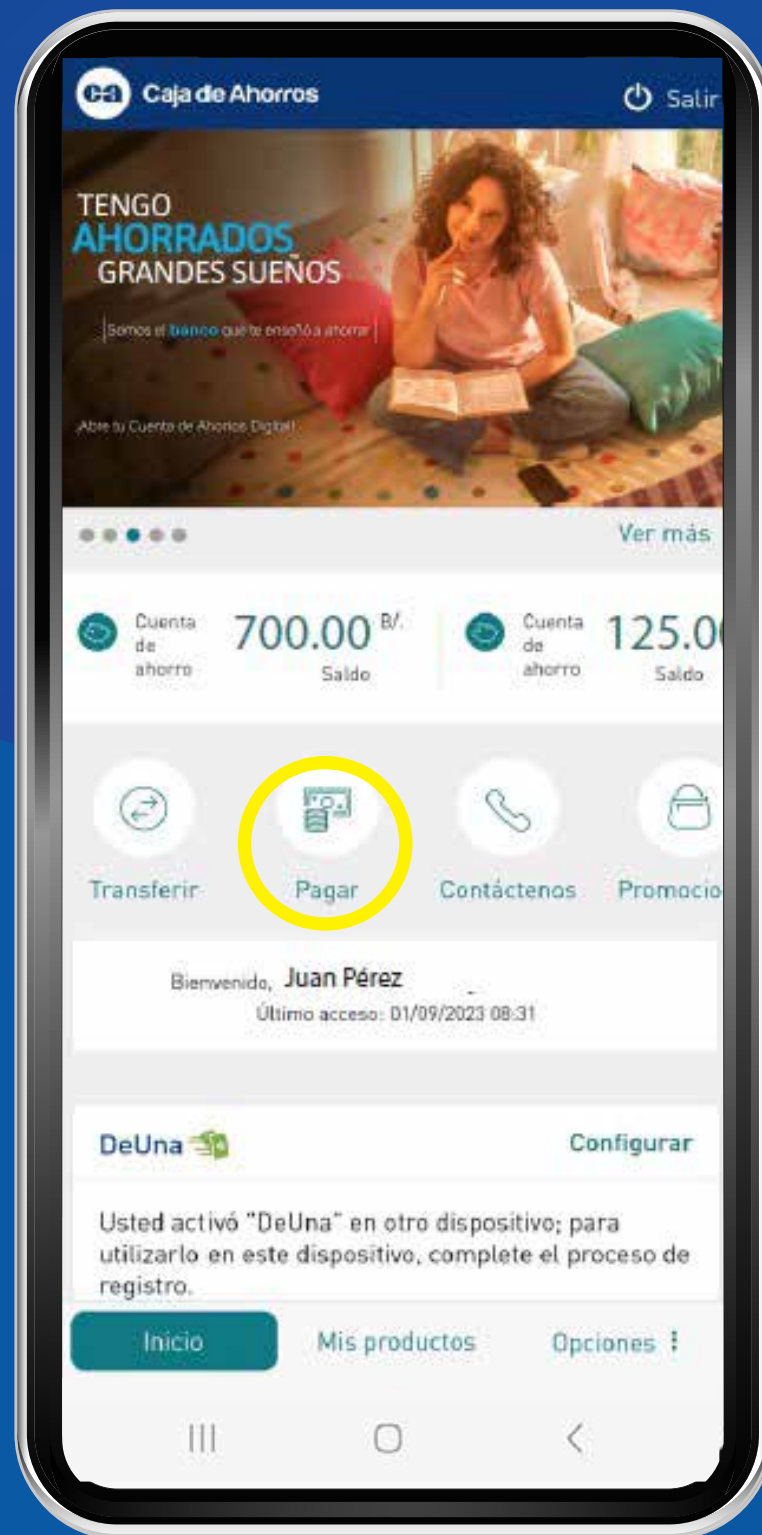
Caja de Ahorros

Salir

TENGO AHORRADOS GRANDES SUEÑOS

Somos el banco que te enseñó a ahorrar

¡Abre tu Cuenta de Ahorros Digital!

Ver más

Cuenta de ahorro 700.00 B/. Saldo

Cuenta de ahorro 125.0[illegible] Saldo

Transferir

Pagar

Contáctenos

Promocio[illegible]

Bienvenido, Juan Pérez
Último acceso: 01/09/2023 08:31

DeUna

Configurar

Usted activó "DeUna" en otro dispositivo; para utilizarlo en este dispositivo, complete el proceso de registro.

Inicio

Mis productos

Opciones